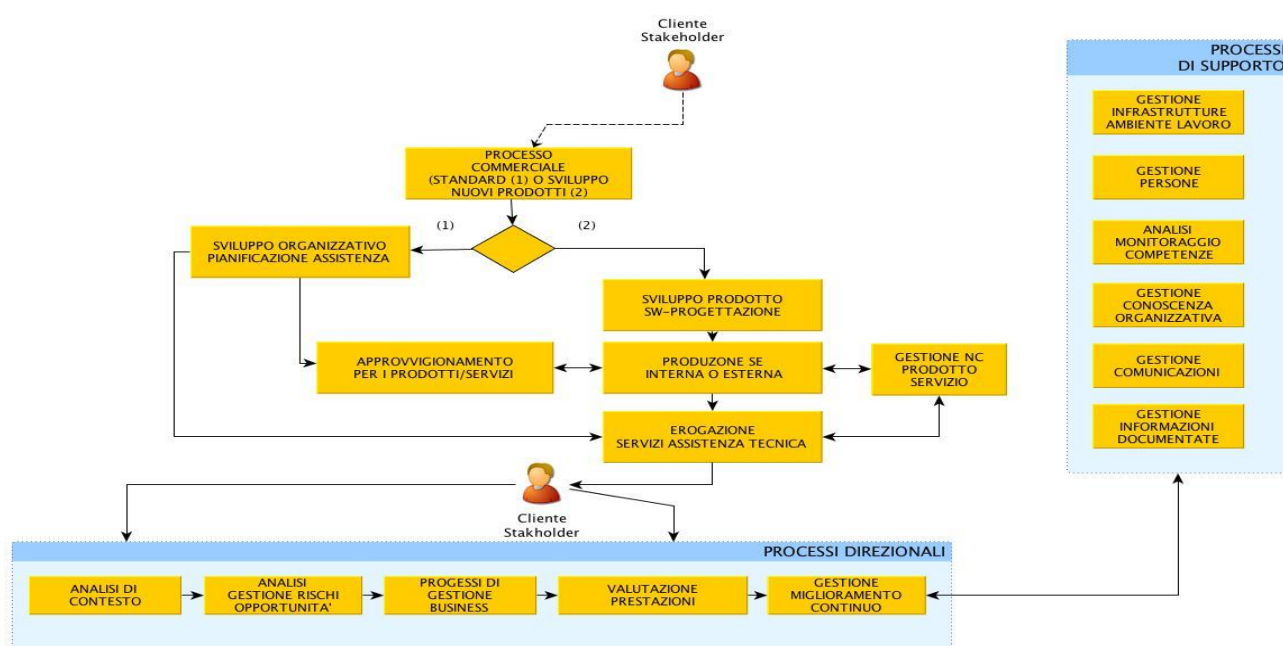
Cliente
Stakeholder

PROCESSO COMMERCIALE (STANDARD (1) O SVILUPPO NUOVI PRODOTTI (2)

(1)

(2)

SVILUPPO ORGANIZZATIVO PIANIFICAZIONE ASSISTENZA

SVILUPPO PRODOTTO SW-PROGETTAZIONE

APPROVVIGIONAMENTO PER I PRODOTTI/SERVIZI

PRODUZONE SE INTERNA O ESTERNA

GESTIONE NC PRODOTTO SERVIZIO

EROGAZIONE SERVIZI ASSISTENZA TECNICA

Cliente
Stakholder

PROCESSI DIREZIONALI

ANALISI DI CONTESTO

ANALISI GESTIONE RISCHI OPPORTUNITA'

PROGESSI DI GESTIONE BUSINESS

VALUTAZIONE PRESTAZIONI

GESTIONE MIGLIORAMENTO CONTINUO

PROCESSI
DI SUPPORTO

GESTIONE INFRASTRUTTURE AMBIENTE LAVORO

GESTIONE PERSONE

ANALISI MONITORAGGIO COMPETENZE

GESTIONE CONOSCENZA ORGANIZZATIVA

GESTIONE COMUNICAZIONI

GESTIONE INFORMAZIONI DOCUMENTATE